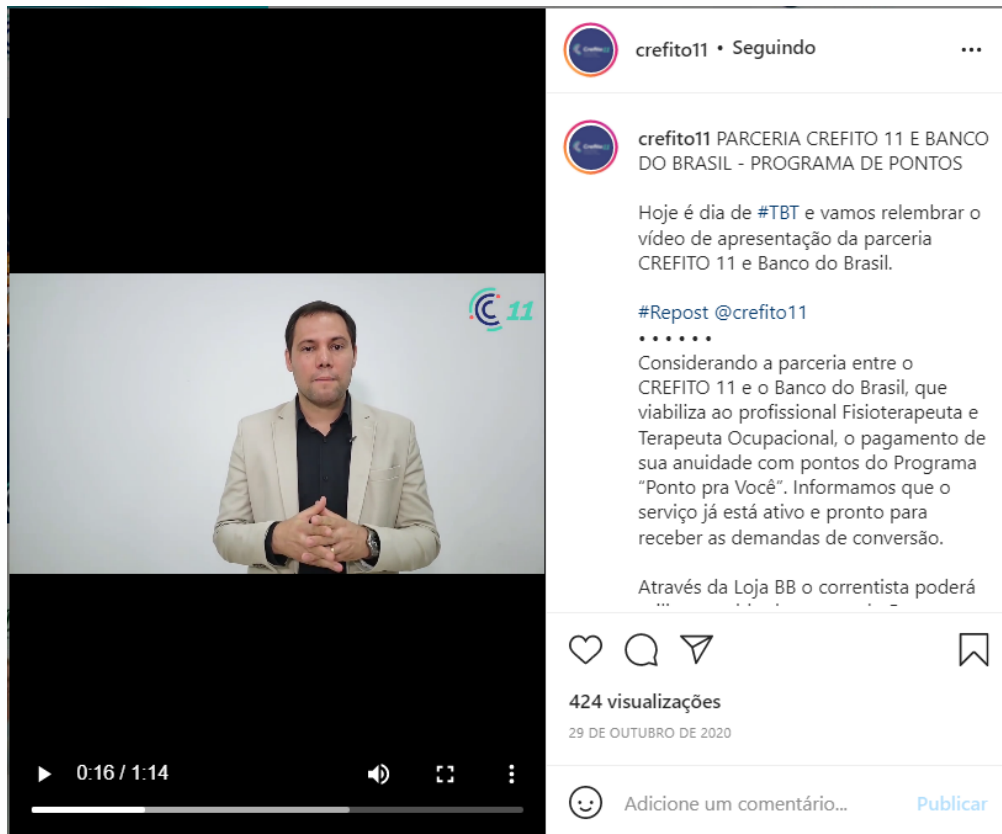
11

0:16 / 1:14

crefito11 • Seguindo

crefito11 PARCERIA CREFITO 11 E BANCO DO BRASIL - PROGRAMA DE PONTOS

Hoje é dia de #TBT e vamos relembrar o vídeo de apresentação da parceria CREFITO 11 e Banco do Brasil.

#Repost @crefito11
• • • • • •
Considerando a parceria entre o CREFITO 11 e o Banco do Brasil, que viabiliza ao profissional Fisioterapeuta e Terapeuta Ocupacional, o pagamento de sua anuidade com pontos do Programa "Ponto pra Você". Informamos que o serviço já está ativo e pronto para receber as demandas de conversão.

Através da Loja BB o correntista poderá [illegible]

424 visualizações

29 DE OUTUBRO DE 2020

Adicione um comentário...

Publicar